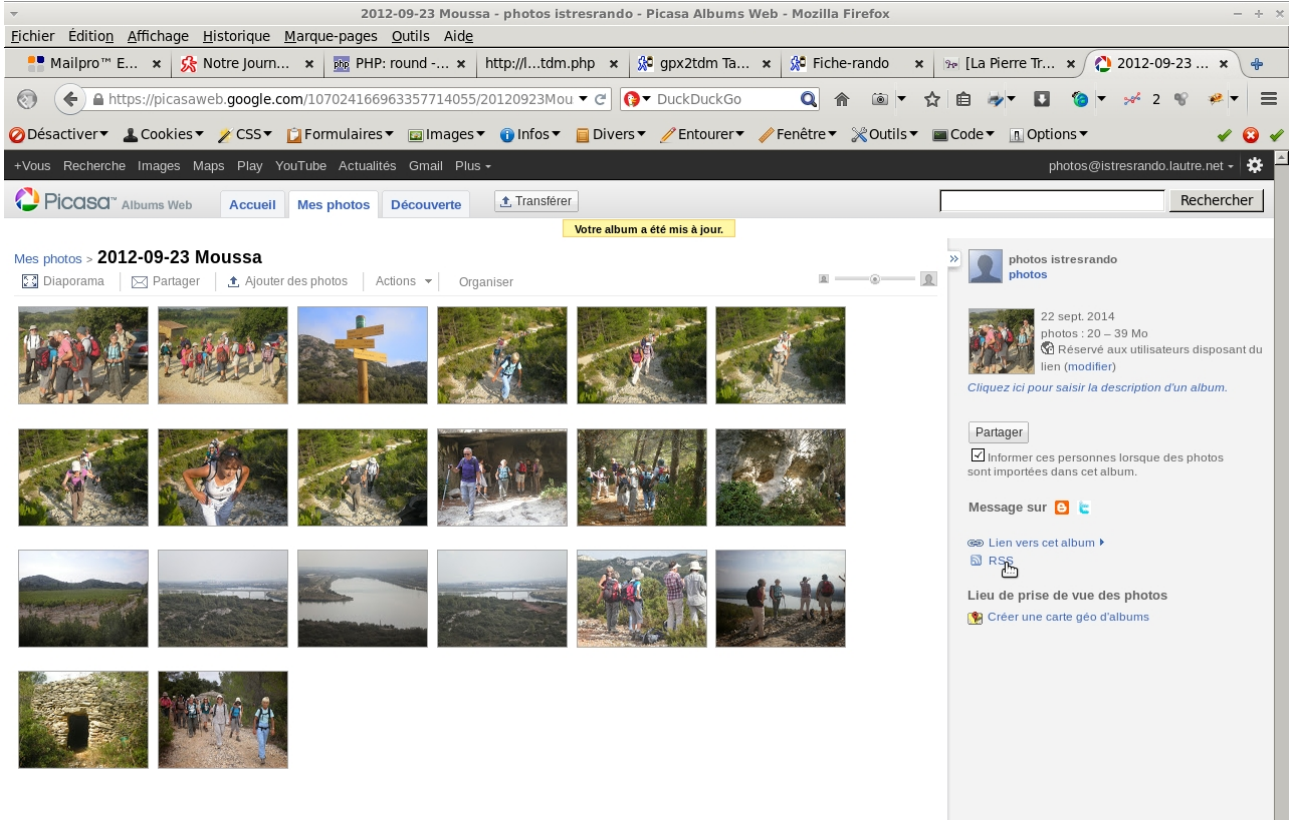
2012-09-23 Moussa - photos istresrando - Picasa Albums Web - Mozilla Firefox

Fichier Édition Affichage Historique Marque-pages Outils Aide

Mailpro™ E... × Notre Journ... × PHP: round -... × http://l...tdm.php × gpx2tdm Ta... × Fiche-rando × [La Pierre Tr... × 2012-09-23 ... ×

https://picasaweb.google.com/107024166963357714055/20120923Mou DuckDuckGo 2

Désactiver▾ Cookies▾ CSS▾ Formulaires▾ Images▾ Infos▾ Divers▾ Entourer▾ Fenêtre▾ Outils▾ Code▾ Options▾

+Vous Recherche Images Maps Play YouTube Actualités Gmail Plus ▾ photos@istresrando.lautre.net ▾

Picasa™ Albums Web Accueil Mes photos Découverte Transférer Rechercher

Votre album a été mis à jour.

Mes photos > 2012-09-23 Moussa

Diaporama Partager Ajouter des photos Actions ▾ Organiser

photos istresrando
photos

22 sept. 2014
photos : 20 – 39 Mo
Réservé aux utilisateurs disposant du lien (modifier)

Cliquez ici pour saisir la description d'un album.

Partager

Informer ces personnes lorsque des photos sont importées dans cet album.

Message sur

Lien vers cet album ▸
RSS

Lieu de prise de vue des photos

Créer une carte géo d'albums